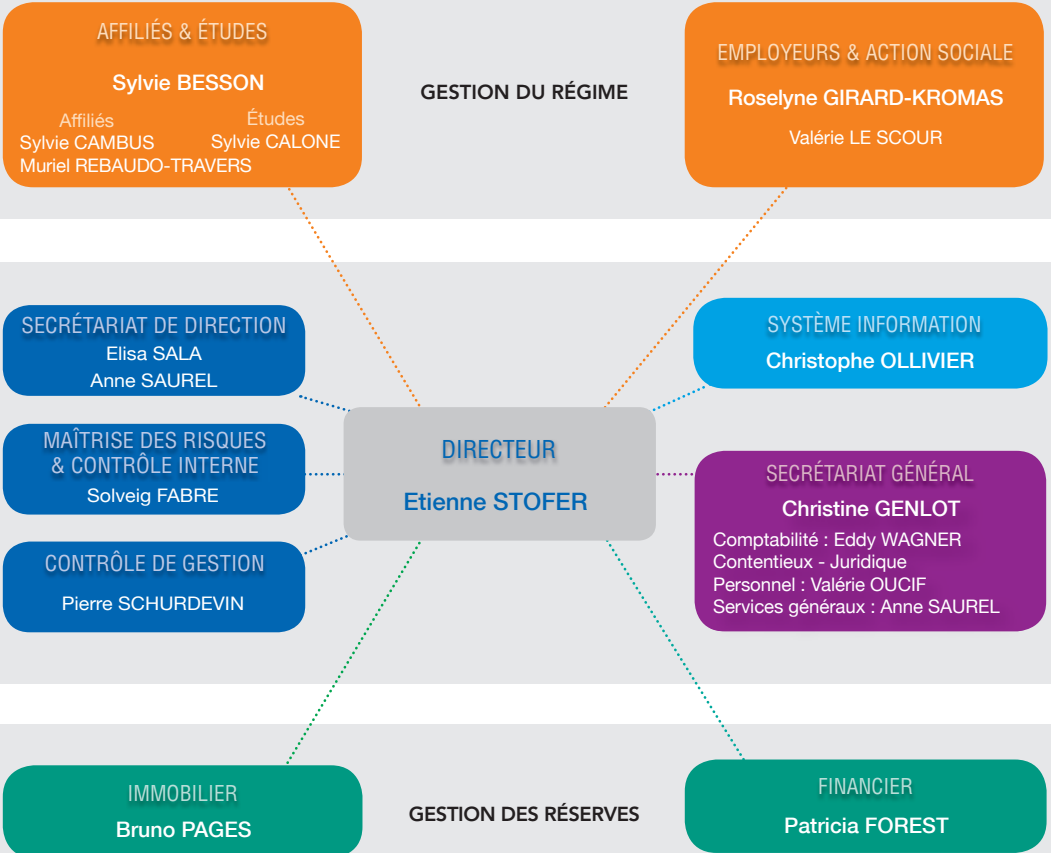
AFFILIÉS & ÉTUDES

Sylvie BESSON

Affiliés
Sylvie CAMBUS
Muriel REBAUDO-TRAVERS

Études
Sylvie CALONE

GESTION DU RÉGIME

EMPLOYEURS & ACTION SOCIALE

Roselyne GIRARD-KROMAS

Valérie LE SCOUR

SECRÉTARIAT DE DIRECTION
Elisa SALA
Anne SAUREL

MAÎTRISE DES RISQUES & CONTRÔLE INTERNE
Solveig FABRE

CONTRÔLE DE GESTION
Pierre SCHURDEVIN

DIRECTEUR
Etienne STOFER

SYSTÈME INFORMATION
Christophe OLLIVIER

SECRÉTARIAT GÉNÉRAL
Christine GENLOT
Comptabilité : Eddy WAGNER
Contentieux - Juridique
Personnel : Valérie OUCIF
Services généraux : Anne SAUREL

IMMOBILIER
Bruno PAGES

GESTION DES RÉSERVES

FINANCIER
Patricia FOREST